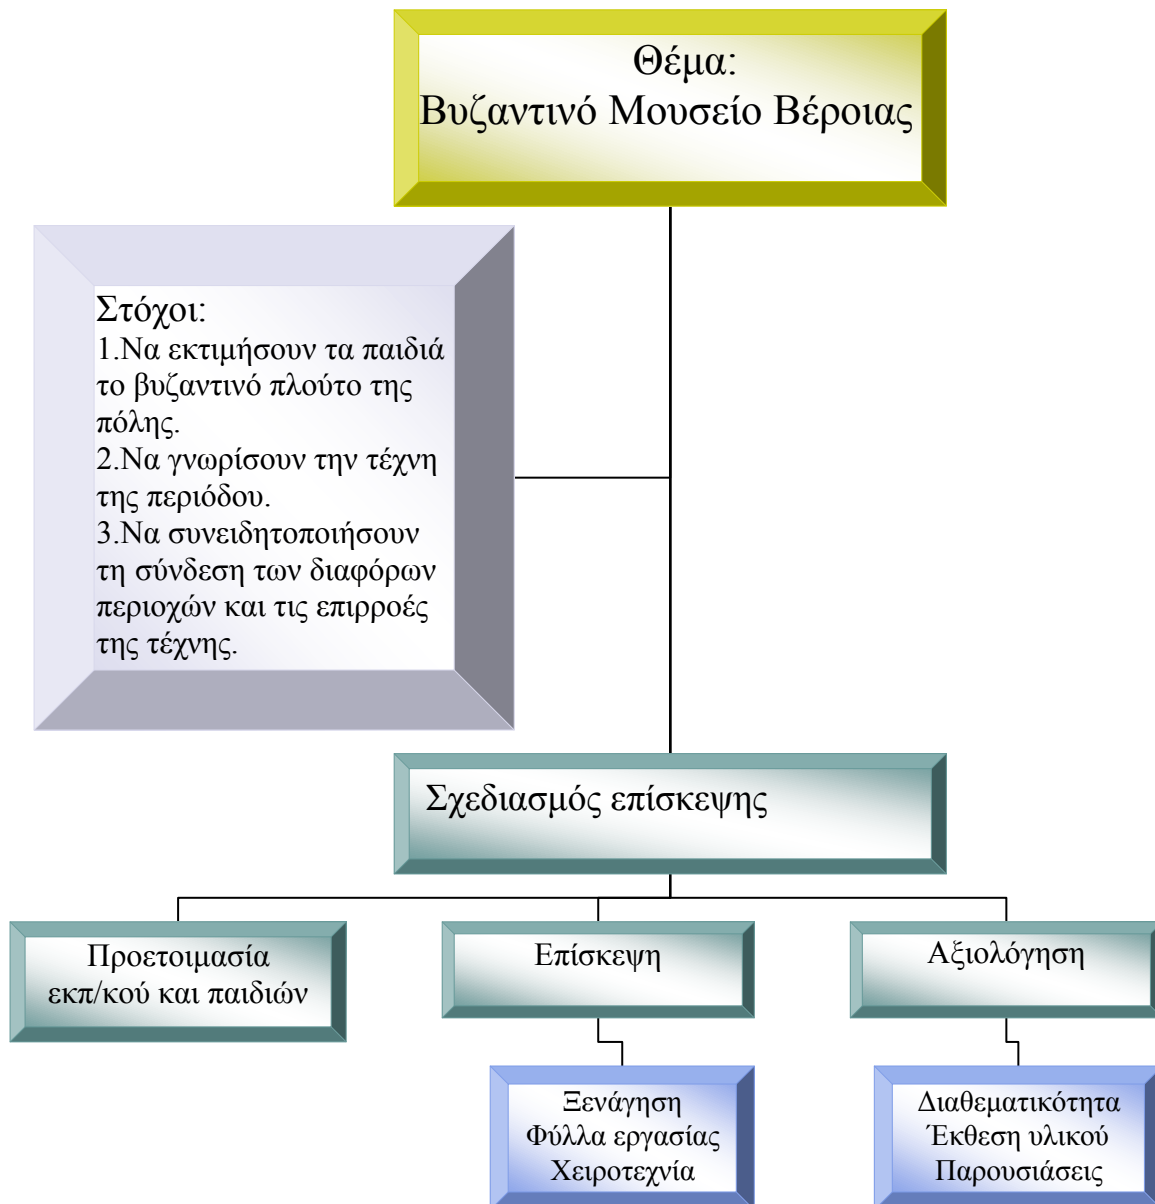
Θέμα:
Βυζαντινό Μουσείο Βέροιας

Στόχοι:
1.Να εκτιμήσουν τα παιδιά το βυζαντινό πλούτο της πόλης.
2.Να γνωρίσουν την τέχνη της περιόδου.
3.Να συνειδητοποιήσουν τη σύνδεση των διαφόρων περιοχών και τις επιρροές της τέχνης.

Σχεδιασμός επίσκεψης

Προετοιμασία εκπ/κού και παιδιών

Επίσκεψη

Αξιολόγηση

Ξενάγηση
Φύλλα εργασίας
Χειροτεχνία

Διαθεματικότητα
Έκθεση υλικού
Παρουσιάσεις